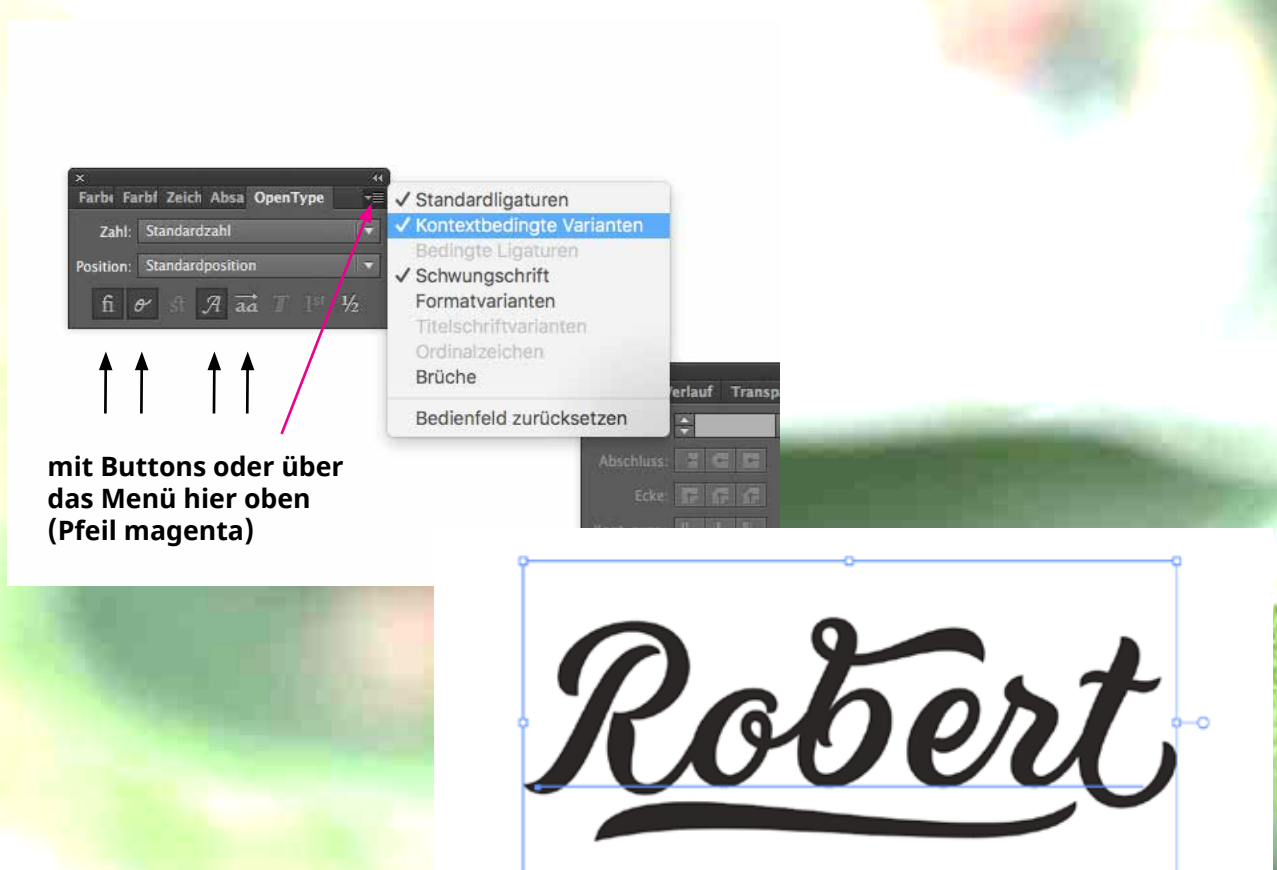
Farbe Farbf Zeich Absa OpenType

Zahl: Standardzahl

Position: Standardposition

fi $\mathcal{o}$ st $\mathcal{A}$ $\overrightarrow{aa}$ T $1^{st}$ ½

✓ Standardligaturen
✓ Kontextbedingte Varianten
Bedingte Ligaturen
✓ Schwungschrift
Formatvarianten
Titelschriftvarianten
Ordinalzeichen
Brüche
Bedienfeld zurücksetzen

Verlauf Transp
Abschluss:
Ecke:

mit Buttons oder über das Menü hier oben (Pfeil magenta)

Robert